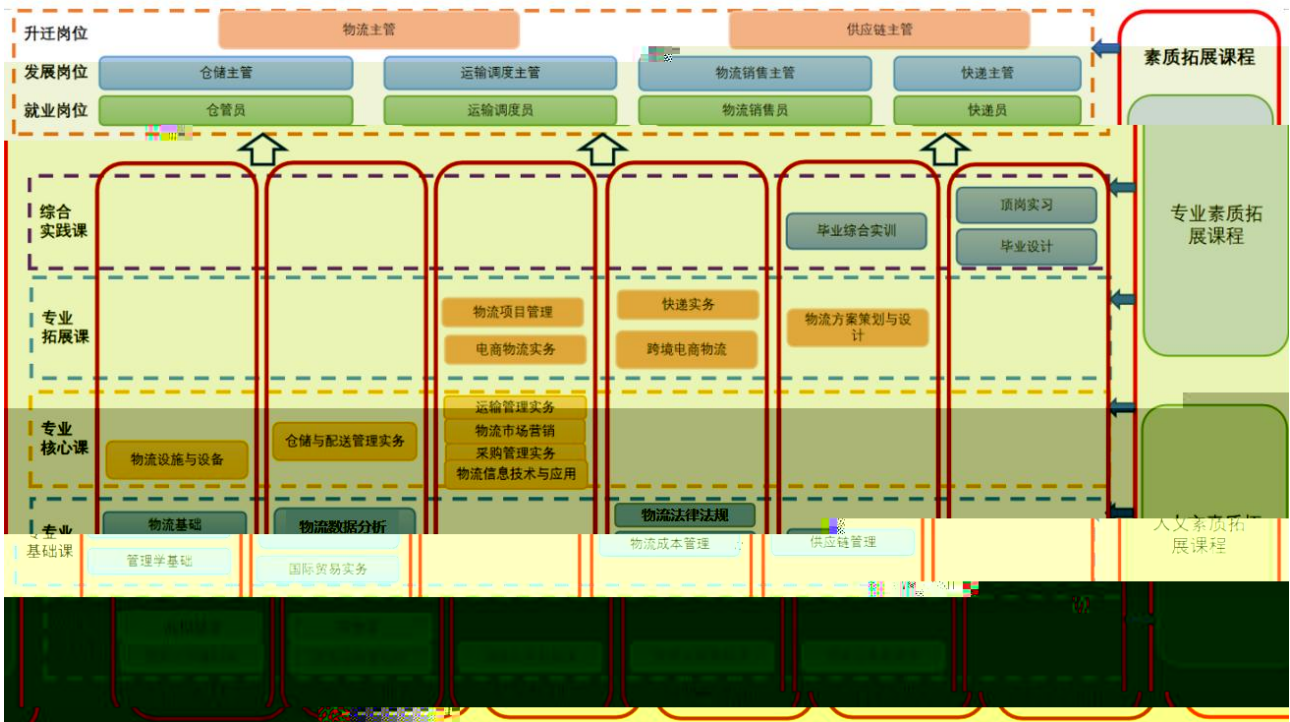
升迁岗位
物流主管
供应链主管
发展岗位
仓储主管
运输调度主管
物流销售主管
快递主管
就业岗位
仓管员
运输调度员
物流销售员
快递员
素质拓展课程
综合实践课
顶岗实习
毕业综合实训
毕业设计
专业素质拓展课程
专业拓展课
物流项目管理
快递实务
物流方案策划与设计
电商物流实务
跨境电商物流
专业核心课
运输管理实务
物流市场营销
采购管理实务
物流信息技术与应用
物流设施与设备
仓储与配送管理实务
专业基础课
物流基础
物流数据分析
物流法律法规
管理学基础
国际贸易实务
物流成本管理
供应链管理
人文素质拓展课程